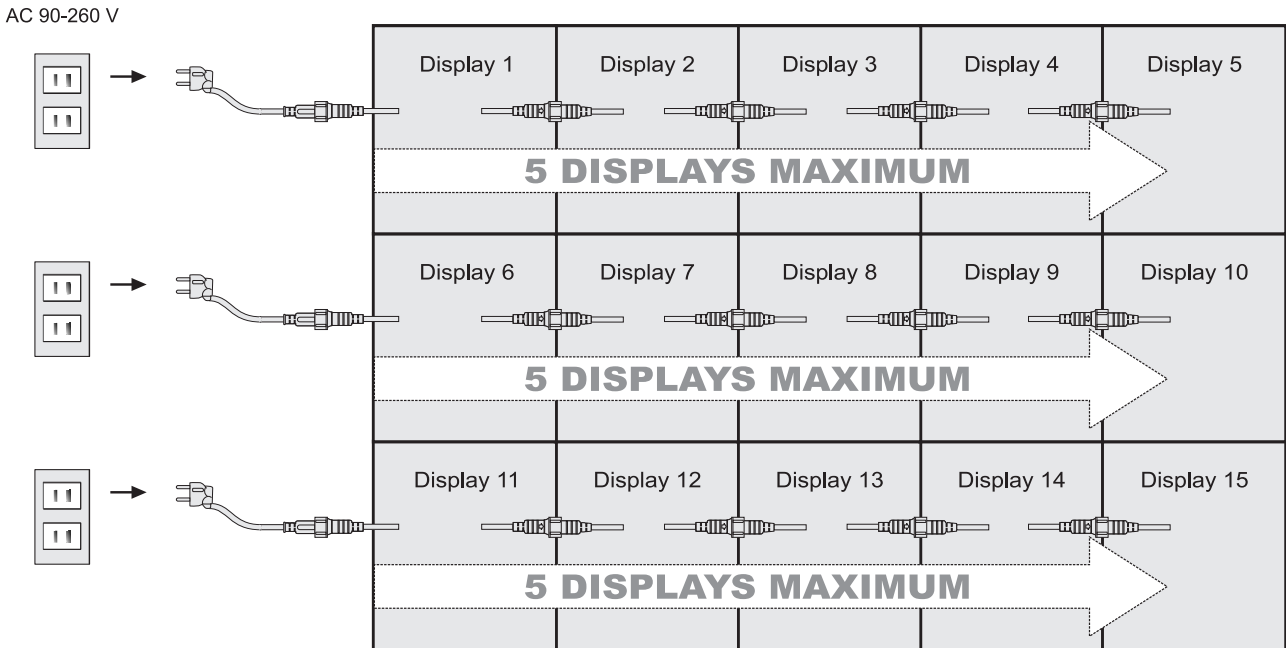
AC 90-260 V

Display 1
Display 2
Display 3
Display 4
Display 5

5 DISPLAYS MAXIMUM

Display 6
Display 7
Display 8
Display 9
Display 10

5 DISPLAYS MAXIMUM

Display 11
Display 12
Display 13
Display 14
Display 15

5 DISPLAYS MAXIMUM